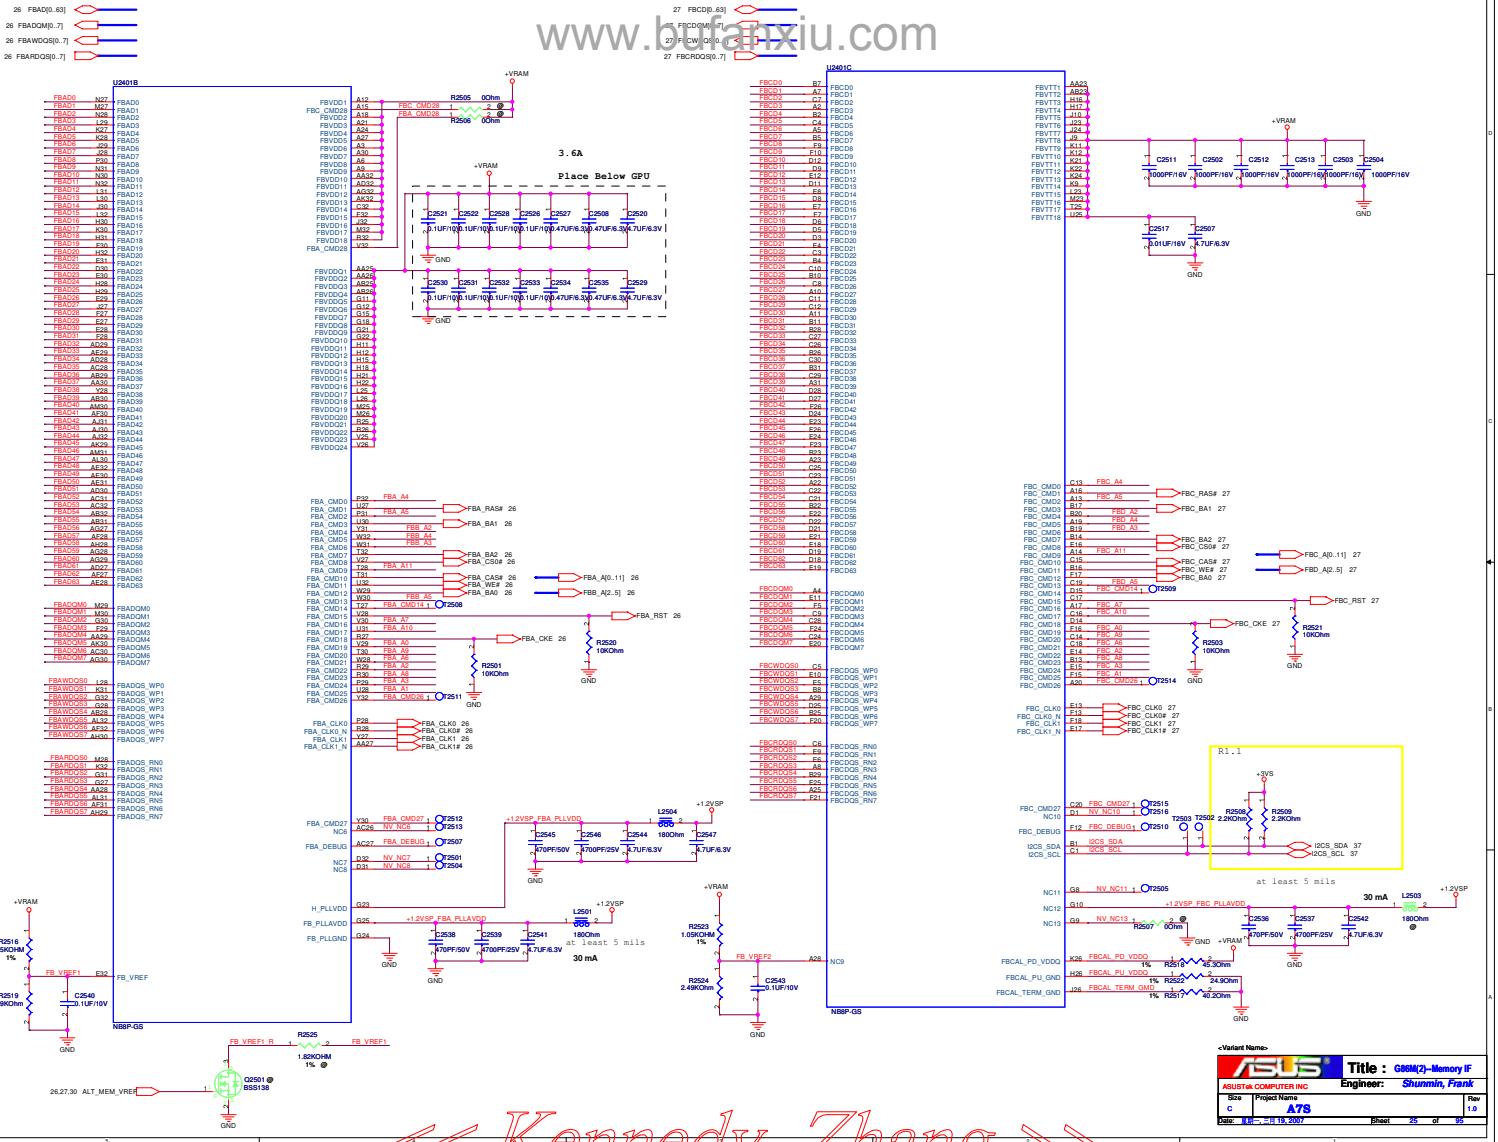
26 FBAD[0..63]
26 FBADQM[0..7]
26 FBAWDQS[0..7]
26 FBARDQS[0..7]

27 FBCD[0..63]
27 FBCDQM[0..7]
27 FBCWDQS[0..7]
27 FBCRDQS[0..7]

www.bufanxiu.com

U2401B

U2401C

+VRAM

R2505 0Ohm

R2506 0Ohm

3.6A

Place Below GPU

C2521 C2522 C2528 C2526 C2527 C2508 C2520
0.1UF/10V 0.1UF/10V 0.1UF/10V 0.1UF/10V 0.47UF/6.3V 0.47UF/6.3V 4.7UF/6.3V

GND

C2530 C2531 C2532 C2533 C2534 C2535 C2529
0.1UF/10V 0.1UF/10V 0.1UF/10V 0.1UF/10V 0.47UF/6.3V 0.47UF/6.3V 4.7UF/6.3V

GND

FBA_RAS# 26
FBA_BA1 26
FBA_BA2 26
FBA_CS0# 26
FBA_CAS# 26
FBA_WE# 26
FBA_BA0 26
FBA_A[0..11] 26
FBB_A[2..5] 26
FBA_RST 26
FBA_CKE 26

R2520 10KOhm
R2501 10KOhm

FBA_CLK0 26
FBA_CLK0# 26
FBA_CLK1 26
FBA_CLK1# 26

+1.2VSP_FBA_PLLVDD
L2504
180Ohm
+1.2VSP
C2545 C2546 C2544 C2547
470PF/50V 4700PF/25V 4.7UF/6.3V 4.7UF/6.3V

+1.2VSP_FBA_PLLAVDD
L2501
180Ohm
+1.2VSP
C2538 C2539 C2541
470PF/50V 4700PF/25V 4.7UF/6.3V
at least 5 mils
30 mA

R2516 5KOHM 1%
R2519 9KOhm
C2540 0.1UF/10V
FB_VREF1
FB_VREF

NB8P-GS

R2525 1.82KOHM 1%
FBA_VREF1_R
FB_VREF1
Q2501 BSS138
26,27,30 ALT_MEM_VREF

+VRAM
R2523 1.05KOHM 1%
R2524 2.49KOhm
C2543 0.1UF/10V
FB_VREF2

+VRAM
C2511 C2502 C2512 C2513 C2503 C2504
1000PF/16V 1000PF/16V 1000PF/16V 1000PF/16V 1000PF/16V 1000PF/16V
C2517 C2507
0.01UF/16V 4.7UF/6.3V

FBC_RAS# 27
FBC_BA1 27
FBC_BA2 27
FBC_CS0# 27
FBC_CAS# 27
FBC_WE# 27
FBC_BA0 27
FBC_A[0..11] 27
FBD_A[2..5] 27
FBC_RST 27
FBC_CKE 27
R2503 10KOhm
R2521 10KOhm

FBC_CLK0 27
FBC_CLK0# 27
FBC_CLK1 27
FBC_CLK1# 27

R1.1
+3VS
R2508 2.2KOhm
R2509 2.2KOhm
T2503 T2502
I2CS_SDA 37
I2CS_SCL 37
at least 5 mils

30 mA
L2503
180Ohm
+1.2VSP
+1.2VSP_FBC_PLLAVDD
R2507 0Ohm
C2536 C2537 C2542
470PF/50V 4700PF/25V 4.7UF/6.3V

R2518 45.3Ohm
R2522 24.9Ohm
R2517 40.2Ohm

NB8P-GS

<Variant Name>
ASUS
Title : G86M(2)--Memory IF
ASUSTek COMPUTER INC
Engineer: Shunmin, Frank
Size C
Project Name A7S
Rev 1.0
Date: 星期一, 三月 19, 2007
Sheet 25 of 95

<< Kennedy Zhang >>